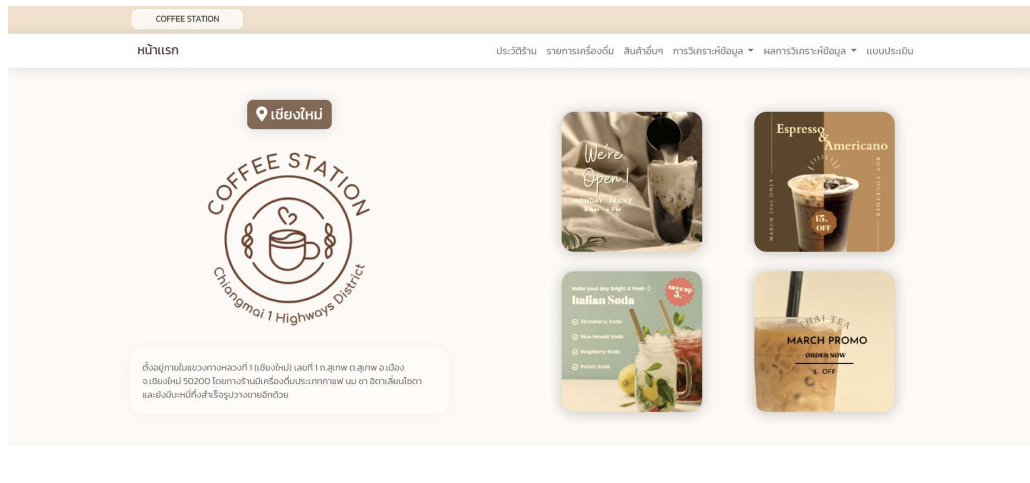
COFFEE STATION

หน้าแรก

ประวัติร้าน รายการเครื่องดื่ม สินค้าอื่นๆ การวิเคราะห์ข้อมูล ▾ ผลการวิเคราะห์ข้อมูล ▾ แบบประเมิน

เชียงใหม่

COFFEE STATION

Chiangmai 1 Highways District

ตั้งอยู่ภายในแขวงทางหลวงที่ 1 (เชียงใหม่) เลขที่ 1 ถ.สุเทพ ต.สุเทพ อ.เมือง จ.เชียงใหม่ 50200 โดยทางร้านมีเครื่องดื่มประเภทกาแฟ นม ชา อิตาเลียนโซดา และยังมีบะหมี่กึ่งสำเร็จรูปวางขายอีกด้วย

We're Open!
MONDAY - FRIDAY
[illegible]

Espresso & Americano
BUY TOGETHER
MARCH 2nd ONLY
15% OFF

Make your day bright & fresh :)
Italian Soda
Save up 5%
Strawberry Soda
Blue Hawaii Soda
Raspberry Soda
Punch Soda

THAI TEA
MARCH PROMO
ORDER NOW
5% OFF